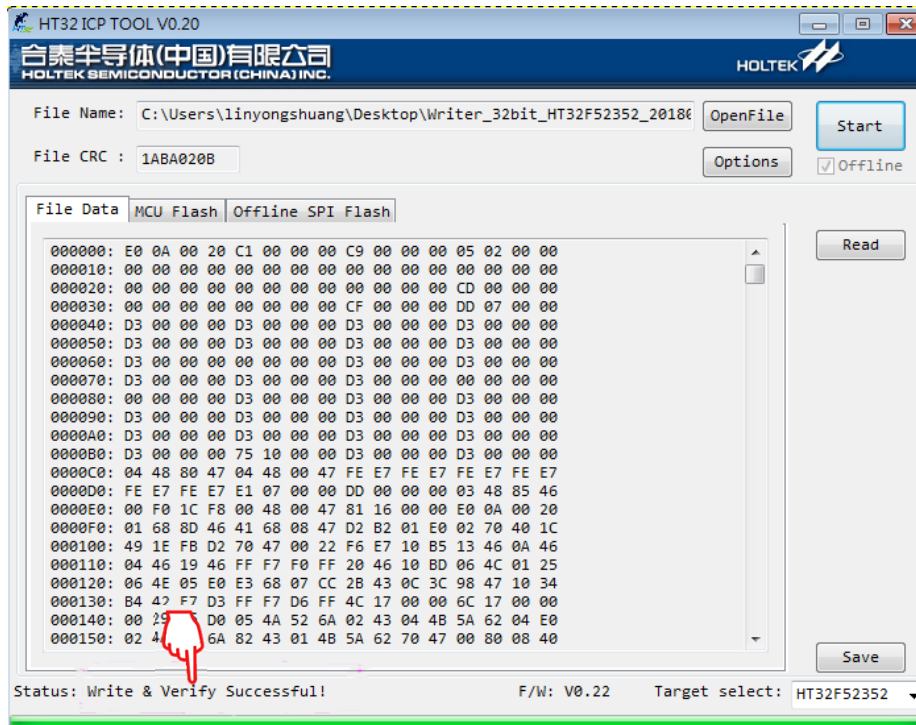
HT32 ICP TOOL V0.20

合泰半导体(中国)有限公司
HOLTEK SEMICONDUCTOR (CHINA) INC.

HOLTEK

File Name: C:\Users\linyongshuang\Desktop\Writer_32bit_HT32F52352_2018(
OpenFile
Start

File CRC : 1ABA020B
Options
Offline

File Data | MCU Flash | Offline SPI Flash

000000: E0 0A 00 20 C1 00 00 00 C9 00 00 00 00 05 02 00 00
000010: 00 00 00 00 00 00 00 00 00 00 00 00 00 00 00 00
000020: 00 00 00 00 00 00 00 00 00 00 00 00 CD 00 00 00
000030: 00 00 00 00 00 00 00 00 CF 00 00 00 DD 07 00 00
000040: D3 00 00 00 D3 00 00 00 D3 00 00 00 D3 00 00 00
000050: D3 00 00 00 D3 00 00 00 D3 00 00 00 D3 00 00 00
000060: D3 00 00 00 D3 00 00 00 D3 00 00 00 D3 00 00 00
000070: D3 00 00 00 D3 00 00 00 D3 00 00 00 00 00 00 00
000080: 00 00 00 00 D3 00 00 00 D3 00 00 00 D3 00 00 00
000090: D3 00 00 00 D3 00 00 00 D3 00 00 00 D3 00 00 00
0000A0: D3 00 00 00 D3 00 00 00 D3 00 00 00 D3 00 00 00
0000B0: D3 00 00 00 75 10 00 00 D3 00 00 00 D3 00 00 00
0000C0: 04 48 80 47 04 48 00 47 FE E7 FE E7 FE E7 FE E7
0000D0: FE E7 FE E7 E1 07 00 00 DD 00 00 00 03 48 85 46
0000E0: 00 F0 1C F8 00 48 00 47 81 16 00 00 E0 0A 00 20
0000F0: 01 68 8D 46 41 68 08 47 D2 B2 01 E0 02 70 40 1C
000100: 49 1E FB D2 70 47 00 22 F6 E7 10 B5 13 46 0A 46
000110: 04 46 19 46 FF F7 F0 FF 20 46 10 BD 06 4C 01 25
000120: 06 4E 05 E0 E3 68 07 CC 2B 43 0C 3C 98 47 10 34
000130: B4 42 F7 D3 FF F7 D6 FF 4C 17 00 00 6C 17 00 00
000140: 00 29 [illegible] D0 05 4A 52 6A 02 43 04 4B 5A 62 04 E0
000150: 02 4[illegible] 6A 82 43 01 4B 5A 62 70 47 00 80 08 40

Read

Save

Status: Write & Verify Successful!
F/W: V0.22
Target select: HT32F52352